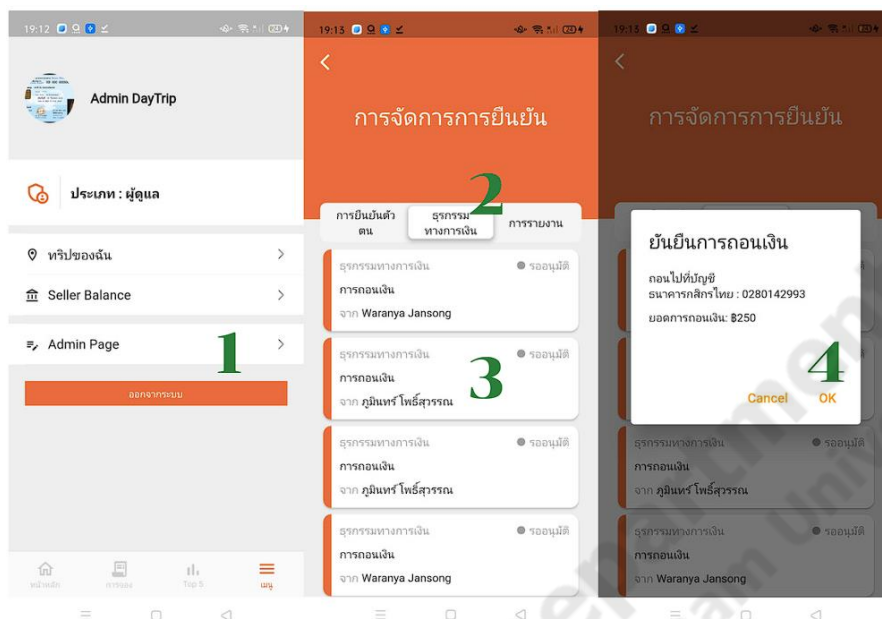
19:12

Admin DayTrip

ประเภท : ผู้ดูแล

ทริปของฉัน

Seller Balance

Admin Page

1

ออกจากระบบ

หน้าหลัก
การจอง
Top 5
เมนู

19:13

การจัดการการยืนยัน

2

การยืนยันตัวตน
ธุรกรรมทางการเงิน
การรายงาน

ธุรกรรมทางการเงิน
รออนุมัติ
การถอนเงิน
จาก Waranya Jansong

ธุรกรรมทางการเงิน
รออนุมัติ
การถอนเงิน
จาก ภูมินทร์ โพธิ์สุวรรณ

3

ธุรกรรมทางการเงิน
รออนุมัติ
การถอนเงิน
จาก ภูมินทร์ โพธิ์สุวรรณ

ธุรกรรมทางการเงิน
รออนุมัติ
การถอนเงิน
จาก Waranya Jansong

19:13

การจัดการการยืนยัน

ยืนยันการถอนเงิน

ถอนไปที่บัญชี
ธนาคารกสิกรไทย : 0280142993

ยอดการถอนเงิน: ฿250

4

Cancel
OK

ธุรกรรมทางการเงิน
รออนุมัติ
การถอนเงิน
จาก ภูมินทร์ โพธิ์สุวรรณ

ธุรกรรมทางการเงิน
รออนุมัติ
การถอนเงิน
จาก Waranya Jansong